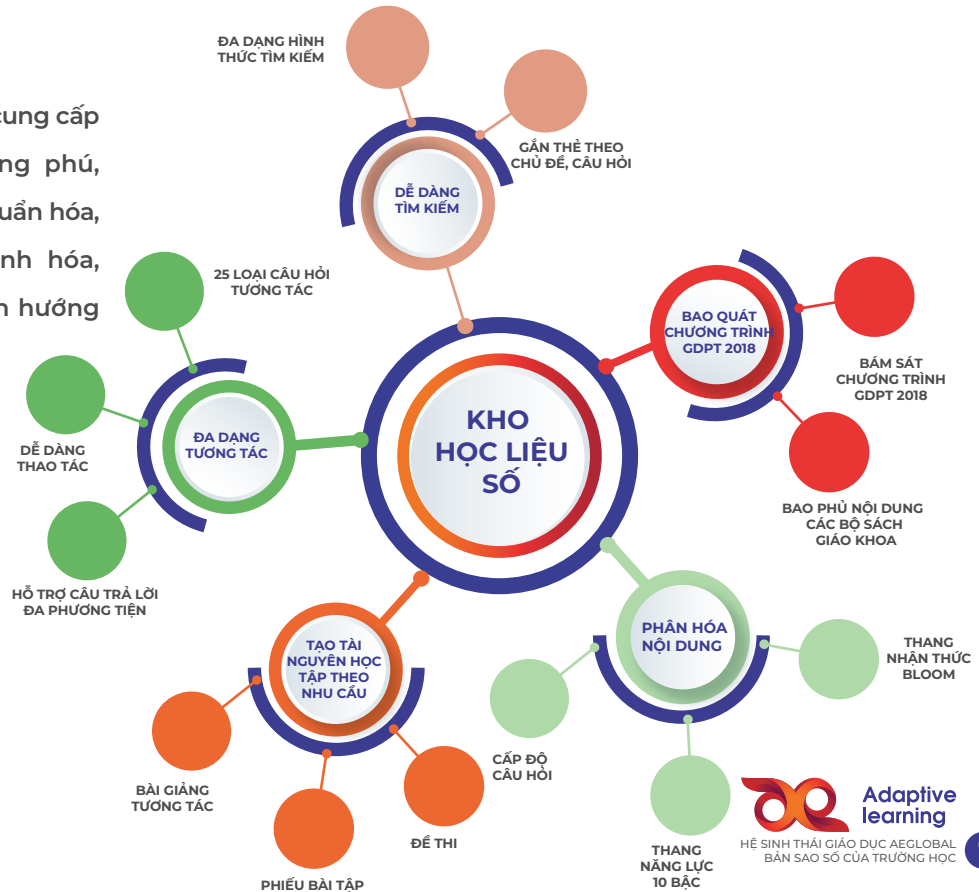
cung cấp
ng phú,
uẩn hóa,
nh hóa,
n hướng

ĐA DẠNG HÌNH THỨC TÌM KIẾM

GẮN THẺ THEO CHỦ ĐỀ, CÂU HỎI

DỄ DÀNG TÌM KIẾM

25 LOẠI CÂU HỎI TƯƠNG TÁC

DỄ DÀNG THAO TÁC

ĐA DẠNG TƯƠNG TÁC

HỖ TRỢ CÂU TRẢ LỜI ĐA PHƯƠNG TIỆN

KHO HỌC LIỆU SỐ

BAO QUÁT CHƯƠNG TRÌNH GDPT 2018

BÁM SÁT CHƯƠNG TRÌNH GDPT 2018

BAO PHỦ NỘI DUNG CÁC BỘ SÁCH GIÁO KHOA

TẠO TÀI NGUYÊN HỌC TẬP THEO NHU CẦU

BÀI GIẢNG TƯƠNG TÁC

PHIẾU BÀI TẬP

ĐỀ THI

PHÂN HÓA NỘI DUNG

CẤP ĐỘ CÂU HỎI

THANG NĂNG LỰC 10 BẬC

THANG NHẬN THỨC BLOOM

Adaptive learning
HỆ SINH THÁI GIÁO DỤC AEGLOBAL
BẢN SAO SỐ CỦA TRƯỜNG HỌC